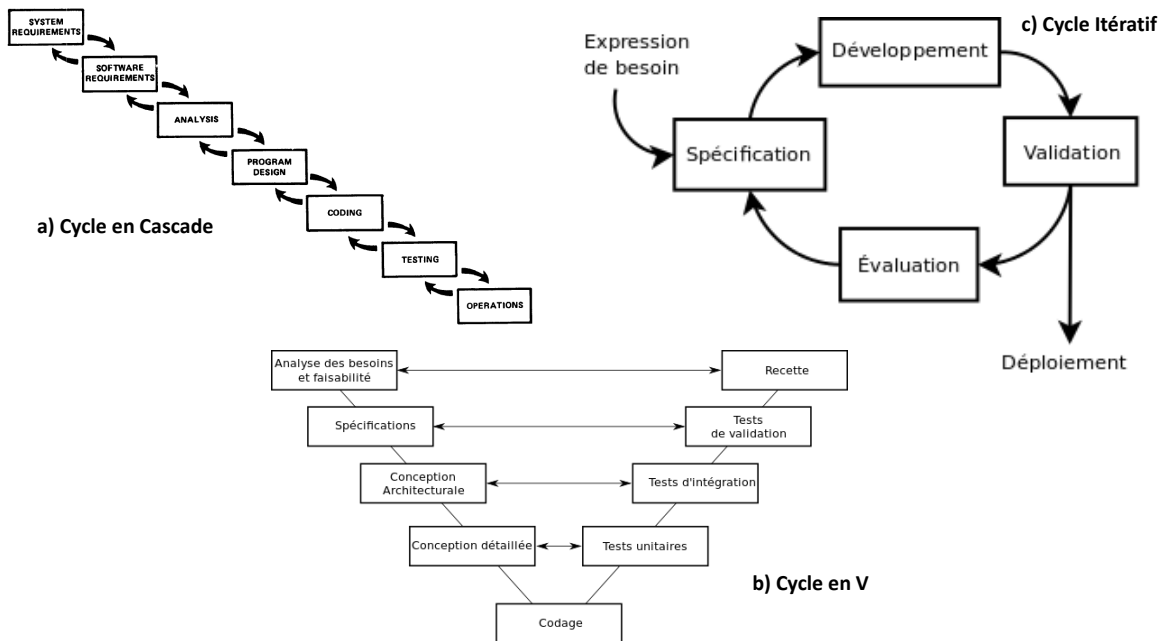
SYSTEM REQUIREMENTS

SOFTWARE REQUIREMENTS

ANALYSIS

PROGRAM DESIGN

CODING

TESTING

OPERATIONS

a) Cycle en Cascade

c) Cycle Itératif

Expression de besoin

Développement

Spécification

Validation

Évaluation

Déploiement

Analyse des besoins et faisabilité

Recette

Spécifications

Tests de validation

Conception Architecturale

Tests d'intégration

Conception détaillée

Tests unitaires

b) Cycle en V

Codage